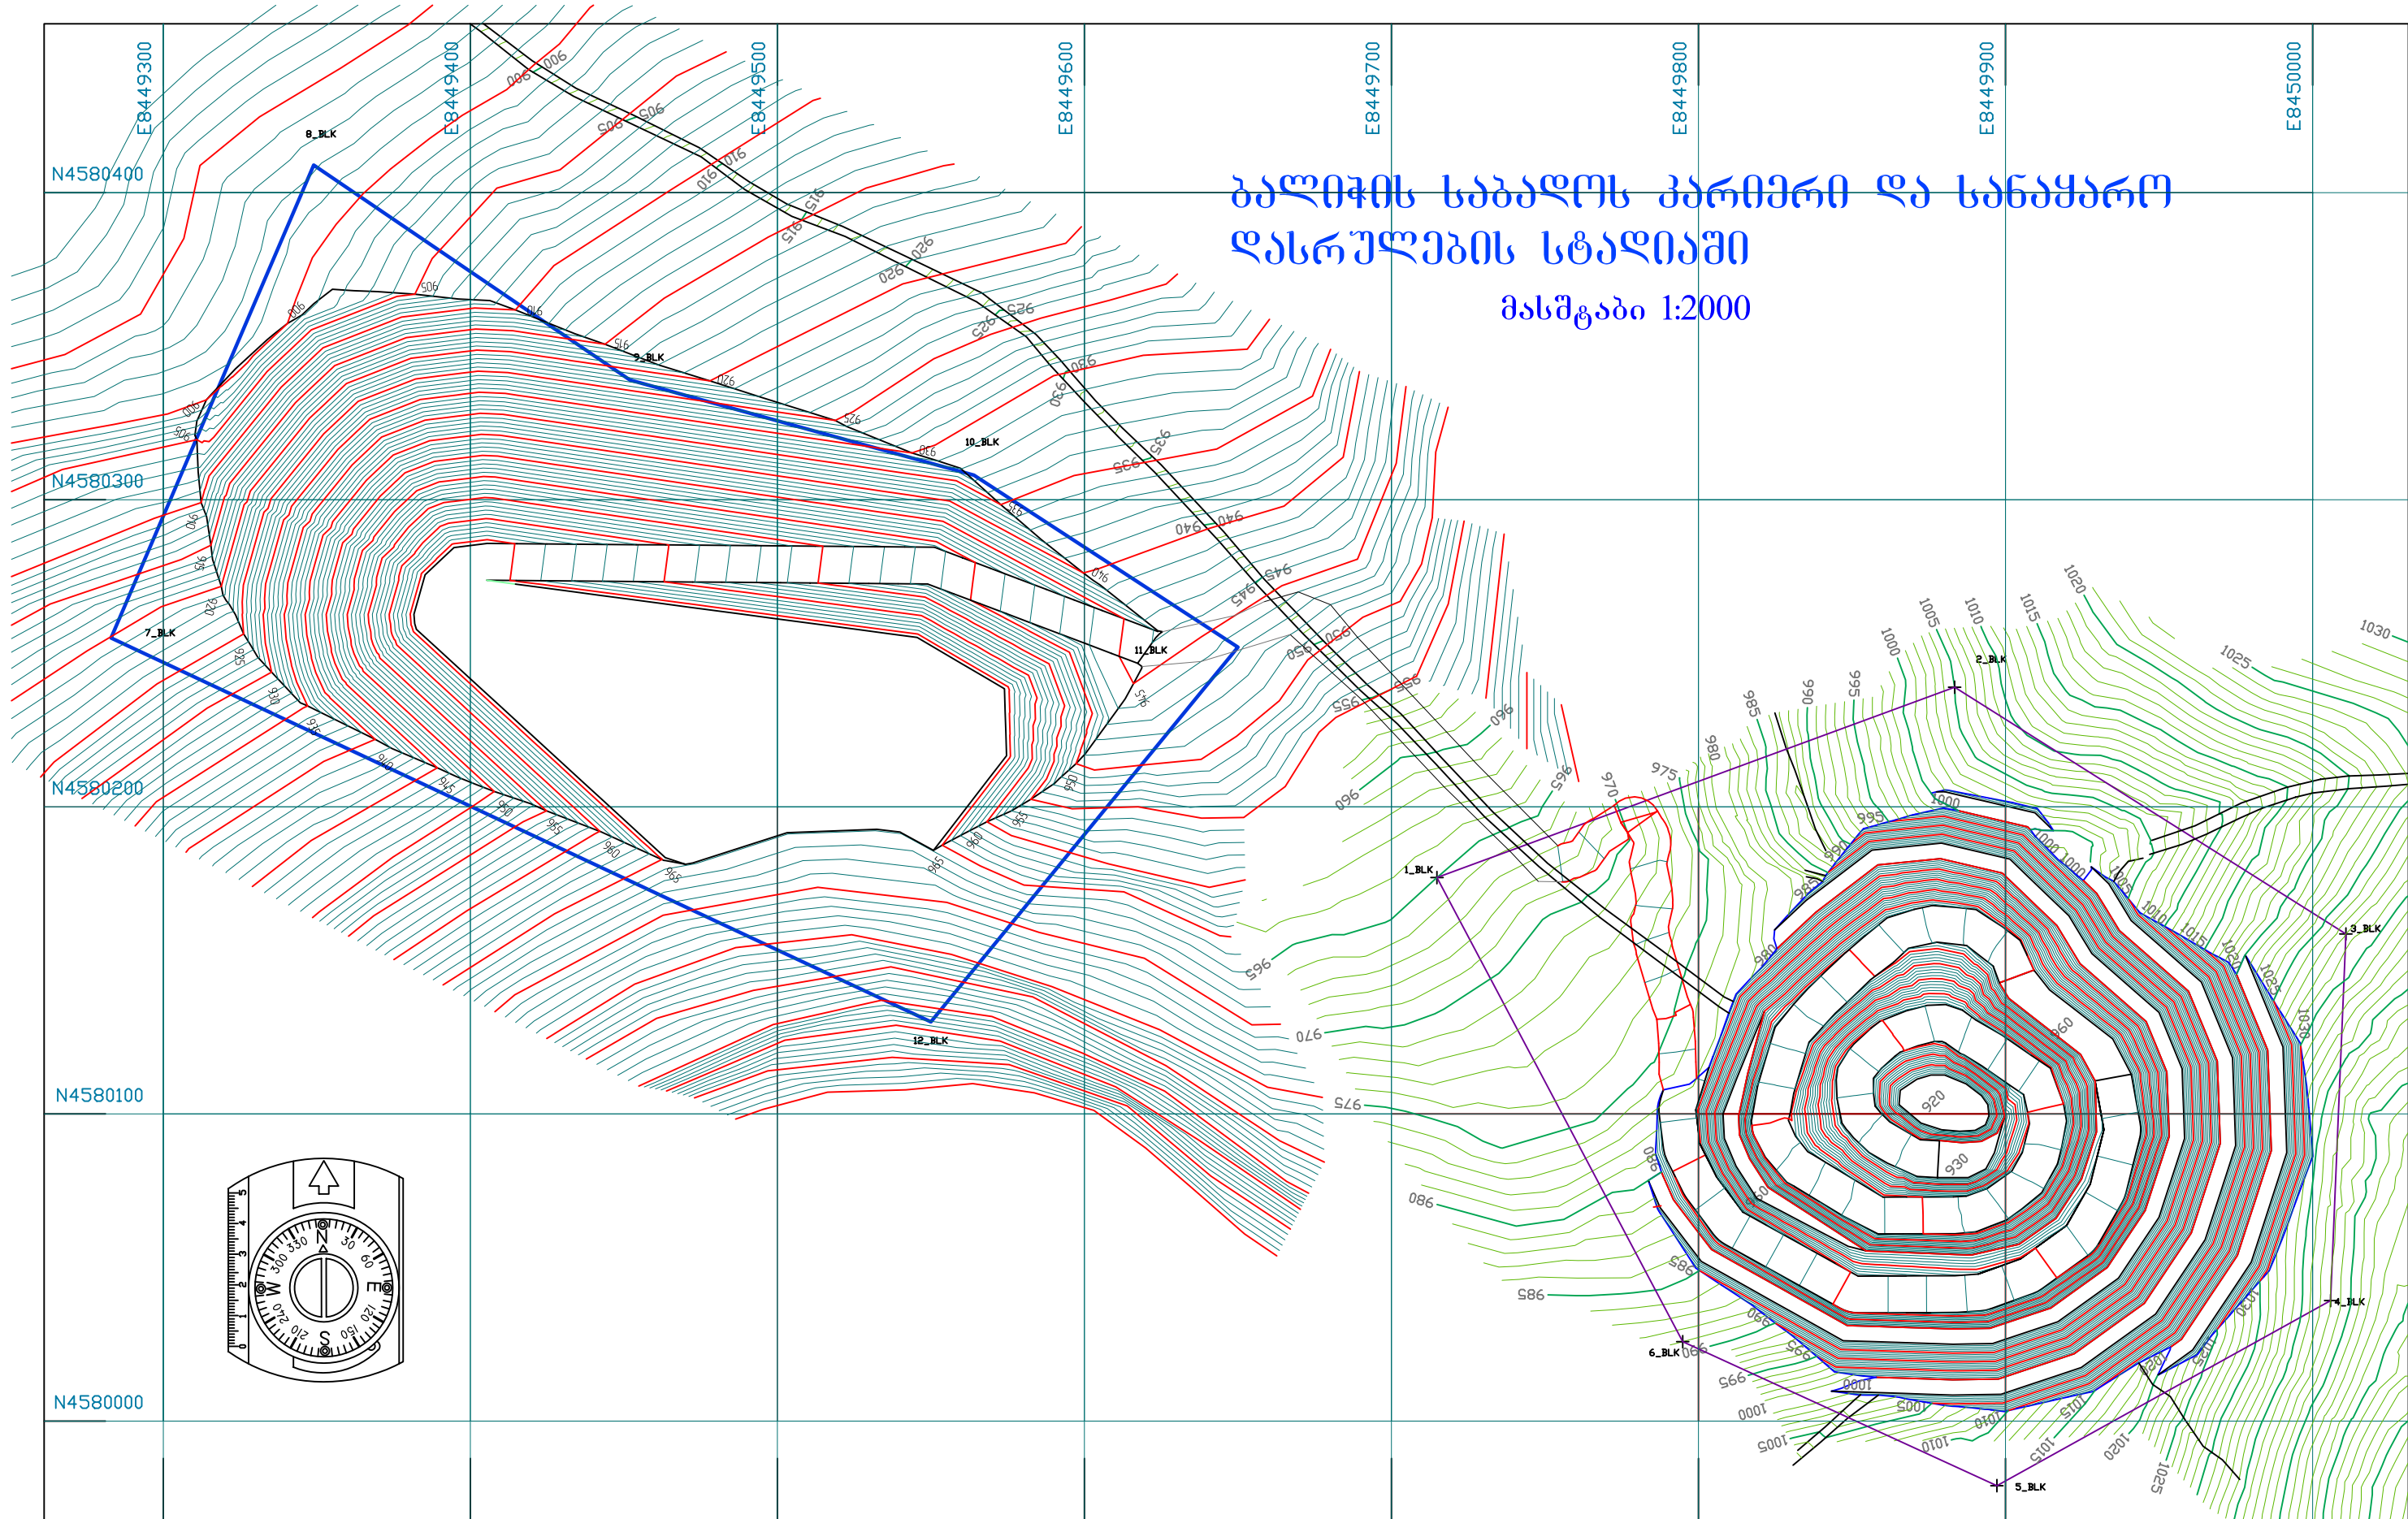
ბალიჭის საბადოს კარიერი და სანაყარო დასრულების სტადიაში
მასშტაბი 1:2000

E8449300
E8449400
E8449500
E8449600
E8449700
E8449800
E8449900
E8450000

N4580400
N4580300
N4580200
N4580100
N4580000

1_BLK
2_BLK
3_BLK
4_BLK
5_BLK
6_BLK
7_BLK
8_BLK
9_BLK
10_BLK
11_BLK
12_BLK

900
905
910
915
920
925
930
935
940
945
950
955
960
965
970
975
980
985
990
995
1000
1005
1010
1015
1020
1025
1030

N
E
S
W
30
60
120
150
210
240
300
330